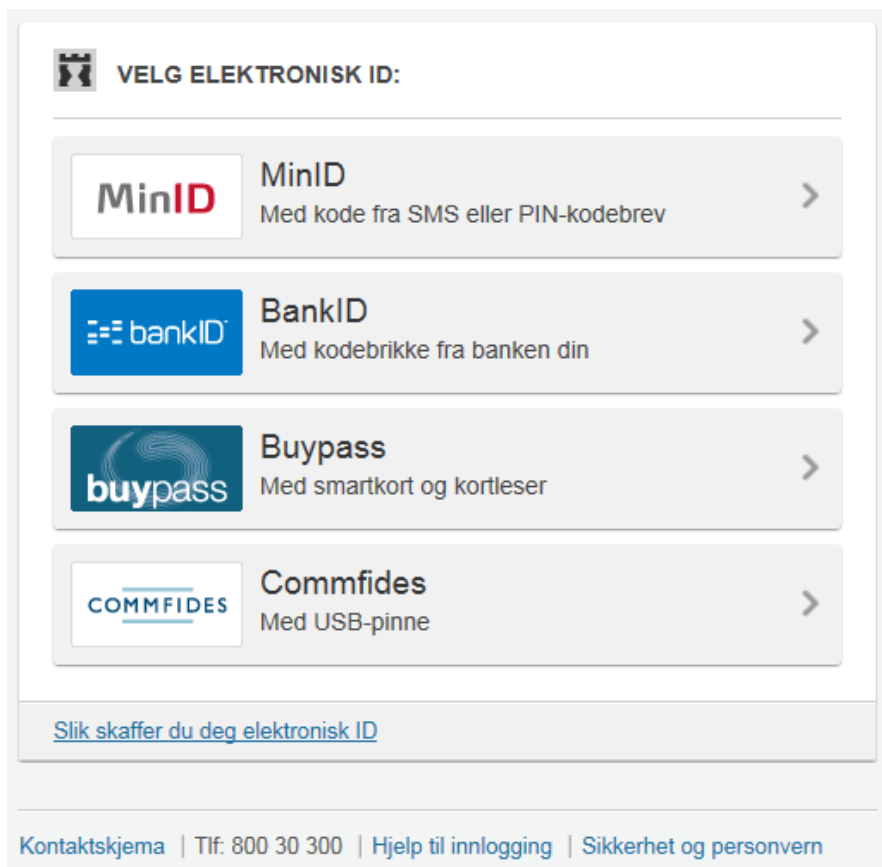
VELG ELEKTRONISK ID:

MinID
MinID
Med kode fra SMS eller PIN-kodebrev

bankID
BankID
Med kodebrikke fra banken din

buypass
Buypass
Med smartkort og kortleser

COMMFIDES
Commfides
Med USB-pinne

Slik skaffer du deg elektronisk ID

Kontaktskjema | Tlf: 800 30 300 | Hjelp til innlogging | Sikkerhet og personvern